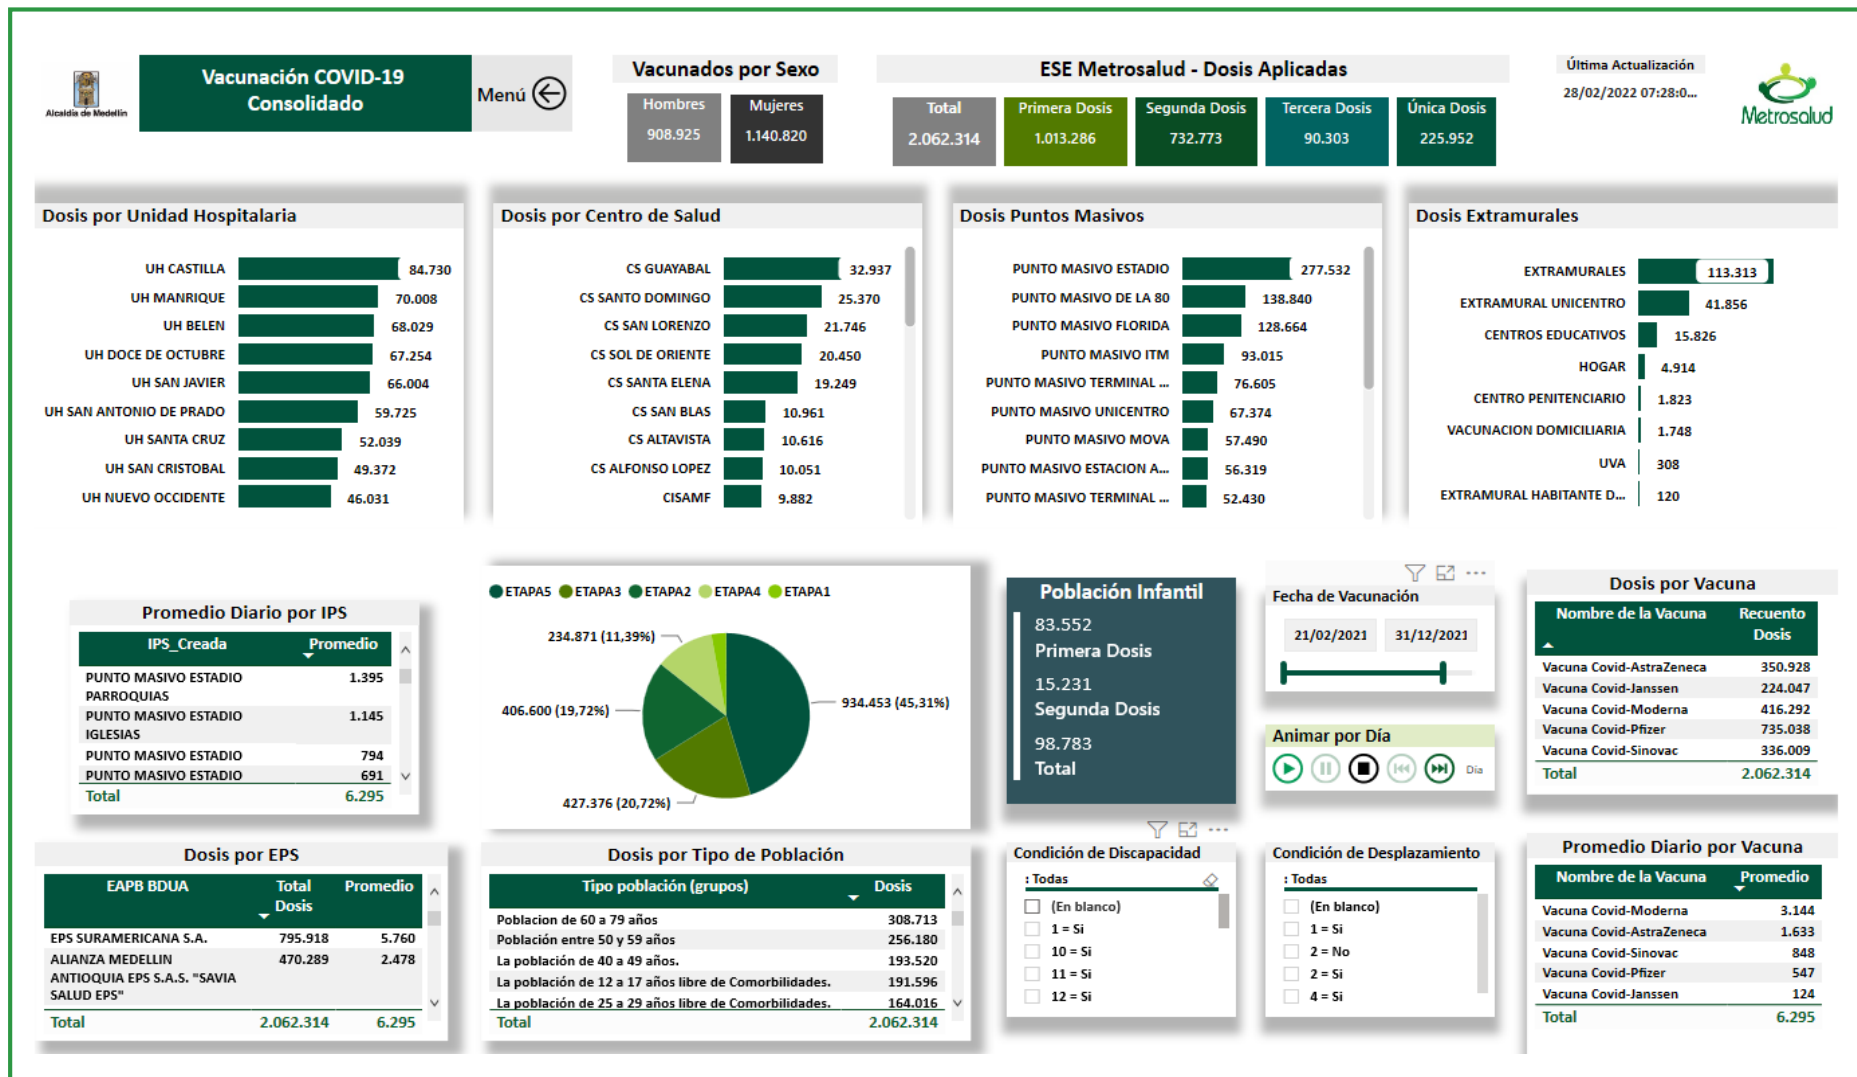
Alcaldía de Medellín

Vacunación COVID-19 Consolidado

Menú

Vacunados por Sexo

| Hombres | Mujeres |
|---|---|
| 908.925 | 1.140.820 |

ESE Metrosalud - Dosis Aplicadas

| Total | Primera Dosis | Segunda Dosis | Tercera Dosis | Única Dosis |
|---|---|---|---|---|
| 2.062.314 | 1.013.286 | 732.773 | 90.303 | 225.952 |

Última Actualización
28/02/2022 07:28:0...

Metrosalud

Dosis por Unidad Hospitalaria

UH CASTILLA 84.730
UH MANRIQUE 70.008
UH BELEN 68.029
UH DOCE DE OCTUBRE 67.254
UH SAN JAVIER 66.004
UH SAN ANTONIO DE PRADO 59.725
UH SANTA CRUZ 52.039
UH SAN CRISTOBAL 49.372
UH NUEVO OCCIDENTE 46.031

Dosis por Centro de Salud

CS GUAYABAL 32.937
CS SANTO DOMINGO 25.370
CS SAN LORENZO 21.746
CS SOL DE ORIENTE 20.450
CS SANTA ELENA 19.249
CS SAN BLAS 10.961
CS ALTAVISTA 10.616
CS ALFONSO LOPEZ 10.051
CISAMF 9.882

Dosis Puntos Masivos

PUNTO MASIVO ESTADIO 277.532
PUNTO MASIVO DE LA 80 138.840
PUNTO MASIVO FLORIDA 128.664
PUNTO MASIVO ITM 93.015
PUNTO MASIVO TERMINAL ... 76.605
PUNTO MASIVO UNICENTRO 67.374
PUNTO MASIVO MOVA 57.490
PUNTO MASIVO ESTACION A... 56.319
PUNTO MASIVO TERMINAL ... 52.430

Dosis Extramurales

EXTRAMURALES 113.313
EXTRAMURAL UNICENTRO 41.856
CENTROS EDUCATIVOS 15.826
HOGAR 4.914
CENTRO PENITENCIARIO 1.823
VACUNACION DOMICILIARIA 1.748
UVA 308
EXTRAMURAL HABITANTE D... 120

Promedio Diario por IPS

| IPS_Creada | Promedio |
|---|---|
| PUNTO MASIVO ESTADIO PARROQUIAS | 1.395 |
| PUNTO MASIVO ESTADIO IGLESIAS | 1.145 |
| PUNTO MASIVO ESTADIO | 794 |
| PUNTO MASIVO ESTADIO | 691 |
| Total | 6.295 |

ETAPA5 ETAPA3 ETAPA2 ETAPA4 ETAPA1

234.871 (11,39%)
934.453 (45,31%)
406.600 (19,72%)
427.376 (20,72%)

Población Infantil
83.552
Primera Dosis
15.231
Segunda Dosis
98.783
Total

Fecha de Vacunación
21/02/2021 31/12/2021

Animar por Día
Día

Dosis por Vacuna

| Nombre de la Vacuna | Recuento Dosis |
|---|---|
| Vacuna Covid-AstraZeneca | 350.928 |
| Vacuna Covid-Janssen | 224.047 |
| Vacuna Covid-Moderna | 416.292 |
| Vacuna Covid-Pfizer | 735.038 |
| Vacuna Covid-Sinovac | 336.009 |
| Total | 2.062.314 |

Dosis por EPS

| EAPB BDUA | Total Dosis | Promedio |
|---|---|---|
| EPS SURAMERICANA S.A. | 795.918 | 5.760 |
| ALIANZA MEDELLIN ANTIOQUIA EPS S.A.S. "SAVIA SALUD EPS" | 470.289 | 2.478 |
| Total | 2.062.314 | 6.295 |

Dosis por Tipo de Población

| Tipo población (grupos) | Dosis |
|---|---|
| Poblacion de 60 a 79 años | 308.713 |
| Población entre 50 y 59 años | 256.180 |
| La población de 40 a 49 años. | 193.520 |
| La población de 12 a 17 años libre de Comorbilidades. | 191.596 |
| La población de 25 a 29 años libre de Comorbilidades. | 164.016 |
| Total | 2.062.314 |

Condición de Discapacidad
: Todas
(En blanco)
1 = Si
10 = Si
11 = Si
12 = Si

Condición de Desplazamiento
: Todas
(En blanco)
1 = Si
2 = No
2 = Si
4 = Si

Promedio Diario por Vacuna

| Nombre de la Vacuna | Promedio |
|---|---|
| Vacuna Covid-Moderna | 3.144 |
| Vacuna Covid-AstraZeneca | 1.633 |
| Vacuna Covid-Sinovac | 848 |
| Vacuna Covid-Pfizer | 547 |
| Vacuna Covid-Janssen | 124 |
| Total | 6.295 |